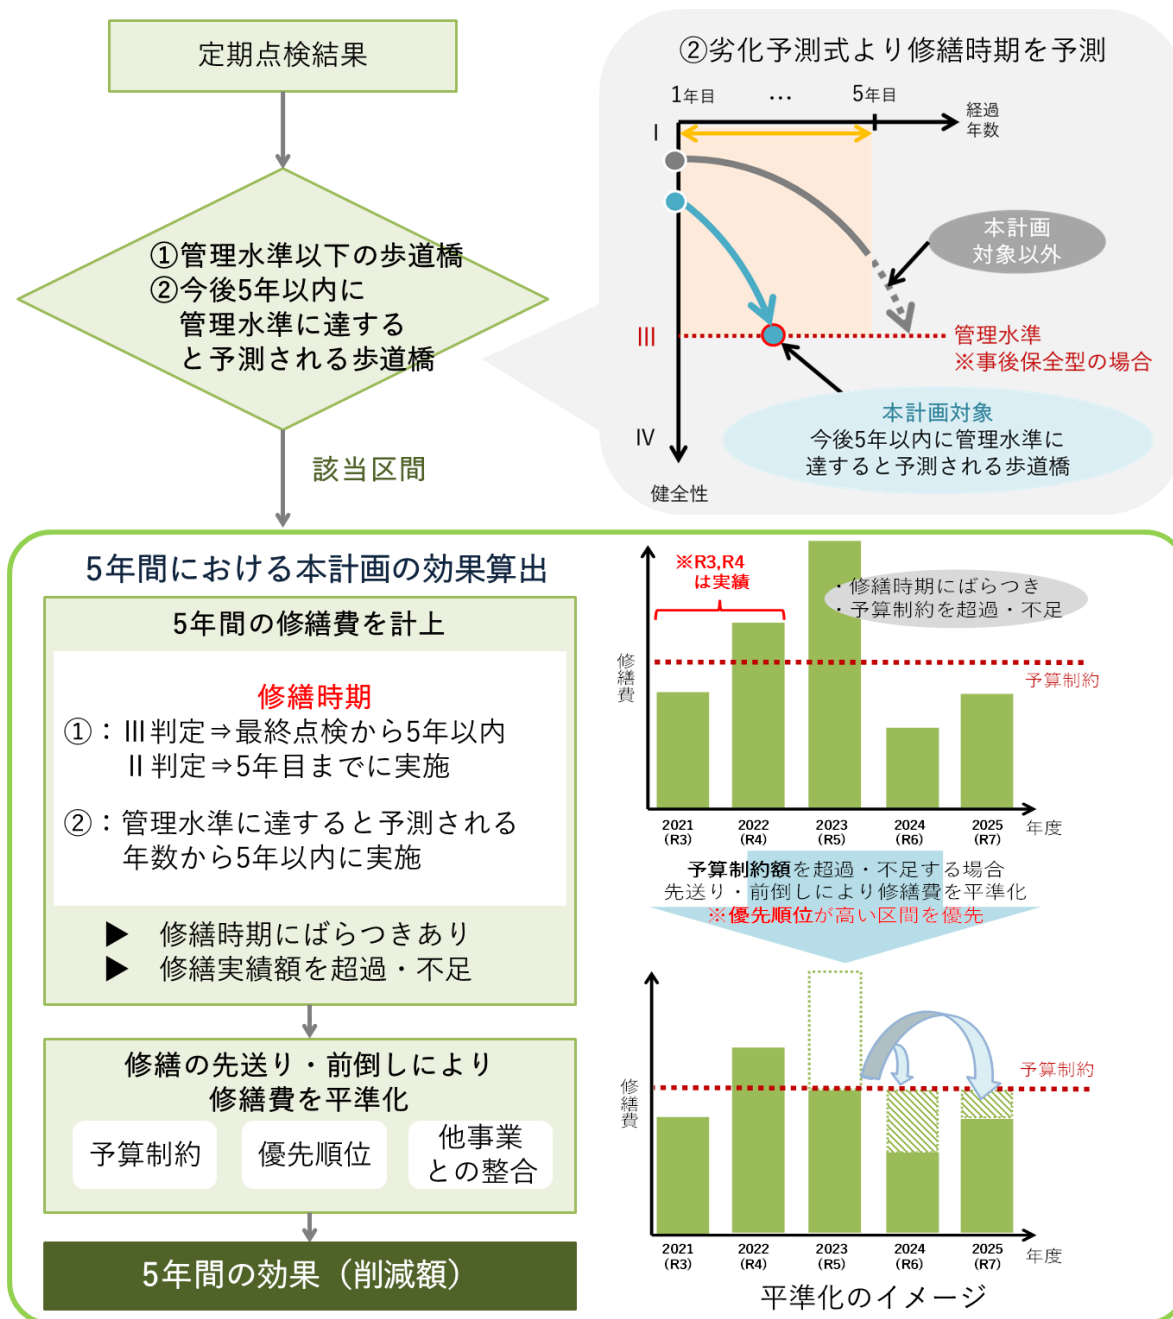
定期点検結果

①管理水準以下の歩道橋
②今後5年以内に管理水準に達すると予測される歩道橋

該当区間

②劣化予測式より修繕時期を予測

1年目 … 5年目

経過年数

I

III

IV

健全性

本計画対象以外

管理水準
※事後保全型の場合

本計画対象
今後5年以内に管理水準に達すると予測される歩道橋

5年間における本計画の効果算出

5年間の修繕費を計上

修繕時期
①：III判定⇒最終点検から5年以内
II判定⇒5年目までに実施

②：管理水準に達すると予測される年数から5年以内に実施

▶ 修繕時期にばらつきあり
▶ 修繕実績額を超過・不足

修繕の先送り・前倒しにより修繕費を平準化

予算制約

優先順位

他事業との整合

5年間の効果（削減額）

※R3,R4は実績

・修繕時期にばらつき
・予算制約を超過・不足

修繕費

予算制約

2021 (R3)
2022 (R4)
2023 (R5)
2024 (R6)
2025 (R7)
年度

予算制約額を超過・不足する場合
先送り・前倒しにより修繕費を平準化
※優先順位が高い区間を優先

修繕費

予算制約

2021 (R3)
2022 (R4)
2023 (R5)
2024 (R6)
2025 (R7)
年度

平準化のイメージ